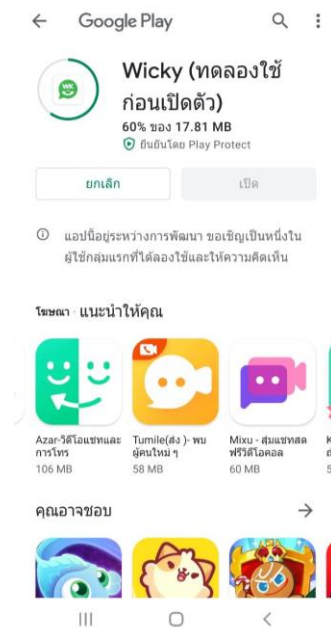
Google Play

Wicky (ทดลองใช้ก่อนเปิดตัว)

60% ของ 17.81 MB

ยืนยันโดย Play Protect

ยกเลิก

เปิด

แอปนี้อยู่ระหว่างการพัฒนา ขอเชิญเป็นหนึ่งในผู้ใช้กลุ่มแรกที่ได้ลองใช้และให้ความคิดเห็น

โฆษณา · แนะนำให้คุณ

Azar-วิดีโอแชทและการโทร
106 MB

Tumile(ส่ง )- พบผู้คนใหม่ ๆ
58 MB

Mixu - สุ่มแชทสด ฟรีวิดีโอคอล
60 MB

K
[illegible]

คุณอาจชอบ